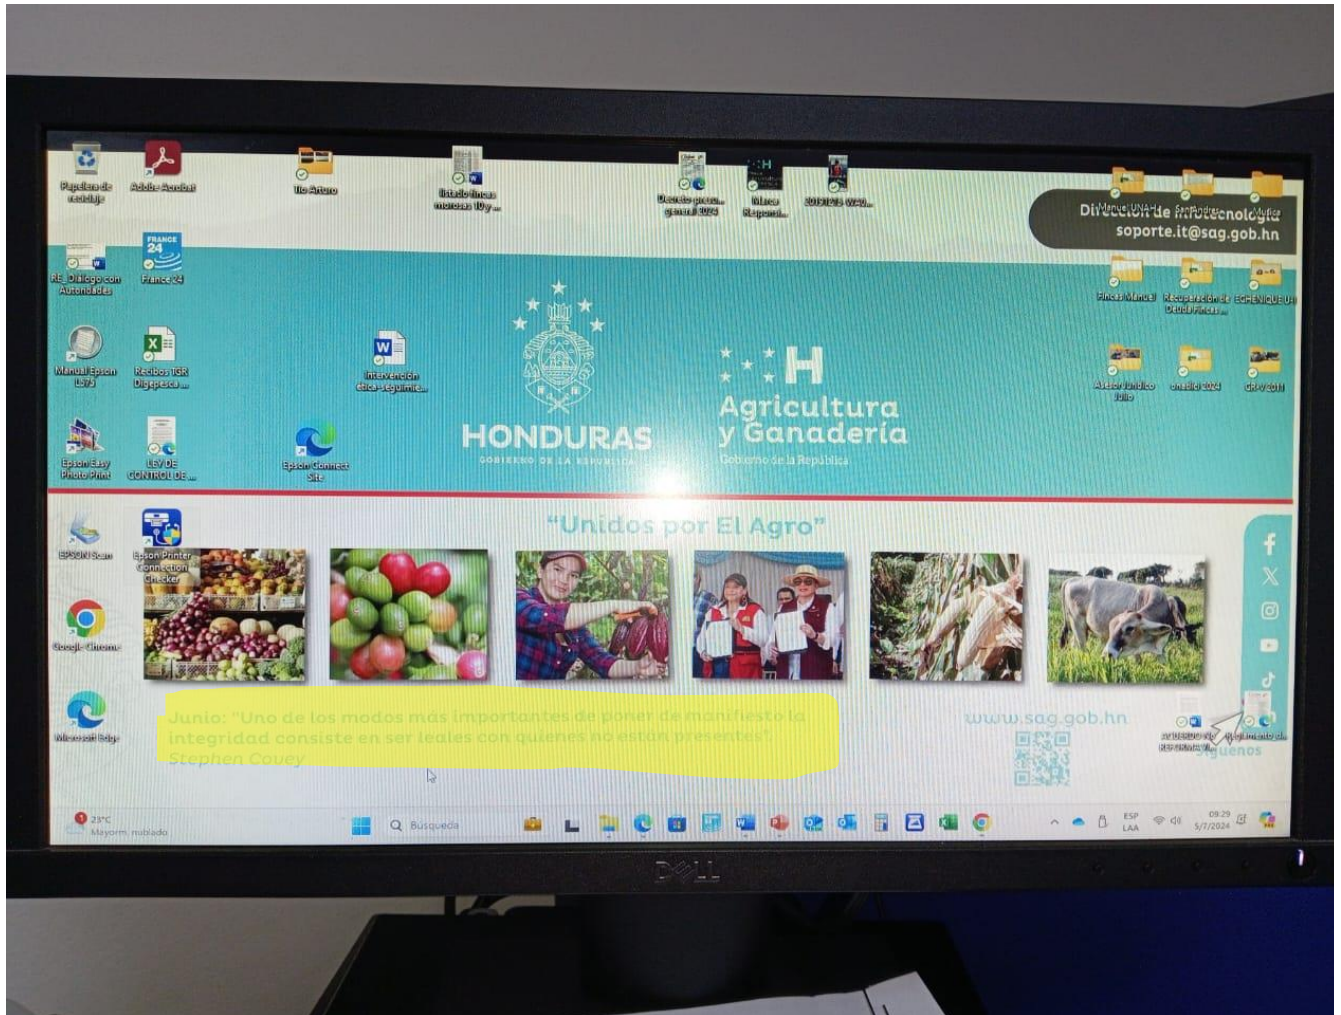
Papelera de reciclaje

Adobe Acrobat

Tio Arturo

listado fincas morosas 10 y ...

Decreto presu... general 2024

Marco Responsa...

20191216 WA0...

Dirección de Infotecnología
soporte.it@sag.gob.hn

RE_Diálogo con Autoridades

France 24

Fincas Manual

Recuperación de Deuda Fincas ...

ECHENIQUE UI

Manual Epson L575

Recibos IGR Digepesca ...

Intervención ética-seguimie...

Asesor Jurídico Julio

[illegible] 2024

GRAV 2011

HONDURAS
GOBIERNO DE LA REPÚBLICA

Agricultura y Ganadería
Gobierno de la República

Epson Easy Photo Print

LEY DE CONTROL DE ...

Epson Connect Site

"Unidos por El Agro"

EPSON Scan

Epson Printer Connection Checker

Google Chrome

Microsoft Edge

Junio: "Uno de los modos más importantes de poner de manifiesto la integridad consiste en ser leales con quienes no están presentes". Stephen Covey

www.sag.gob.hn

Síguenos

ACUERDO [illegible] Reglamento d...

23°C Mayorm. nublado

Búsqueda

ESP LAA

09:29 5/7/2024

DELL